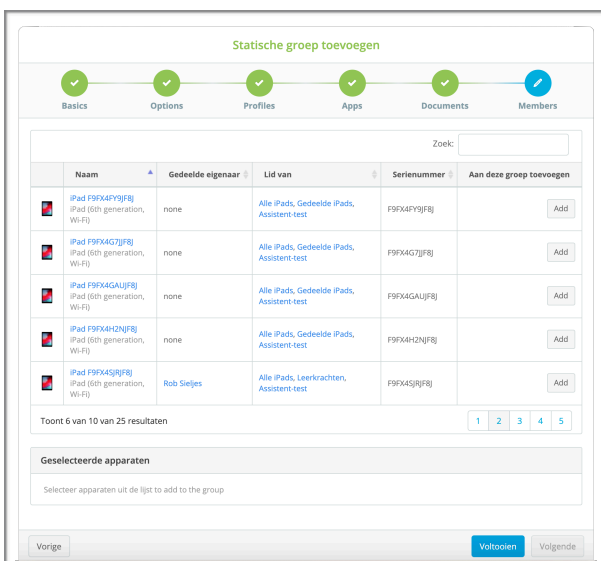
Statische groep toevoegen

Basics

Options

Profiles

Apps

Documents

Members

Zoek:

|  | Naam | Gedeelde eigenaar | Lid van | Serienummer | Aan deze groep toevoegen |
|---|---|---|---|---|---|
|  | iPad F9FX4FY9JF8J iPad (6th generation, Wi-Fi) | none | Alle iPads, Gedeelde iPads, Assistent-test | F9FX4FY9JF8J | Add |
|  | iPad F9FX4G7JJF8J iPad (6th generation, Wi-Fi) | none | Alle iPads, Gedeelde iPads, Assistent-test | F9FX4G7JJF8J | Add |
|  | iPad F9FX4GAUJF8J iPad (6th generation, Wi-Fi) | none | Alle iPads, Gedeelde iPads, Assistent-test | F9FX4GAUJF8J | Add |
|  | iPad F9FX4H2NJF8J iPad (6th generation, Wi-Fi) | none | Alle iPads, Gedeelde iPads, Assistent-test | F9FX4H2NJF8J | Add |
|  | iPad F9FX4SJRJF8J iPad (6th generation, Wi-Fi) | Rob Sieljes | Alle iPads, Leerkrachten, Assistent-test | F9FX4SJRJF8J | Add |

Toont 6 van 10 van 25 resultaten

1 2 3 4 5

Geselecteerde apparaten

Selecteer apparaten uit de lijst to add to the group

Vorige

Voltooien

Volgende